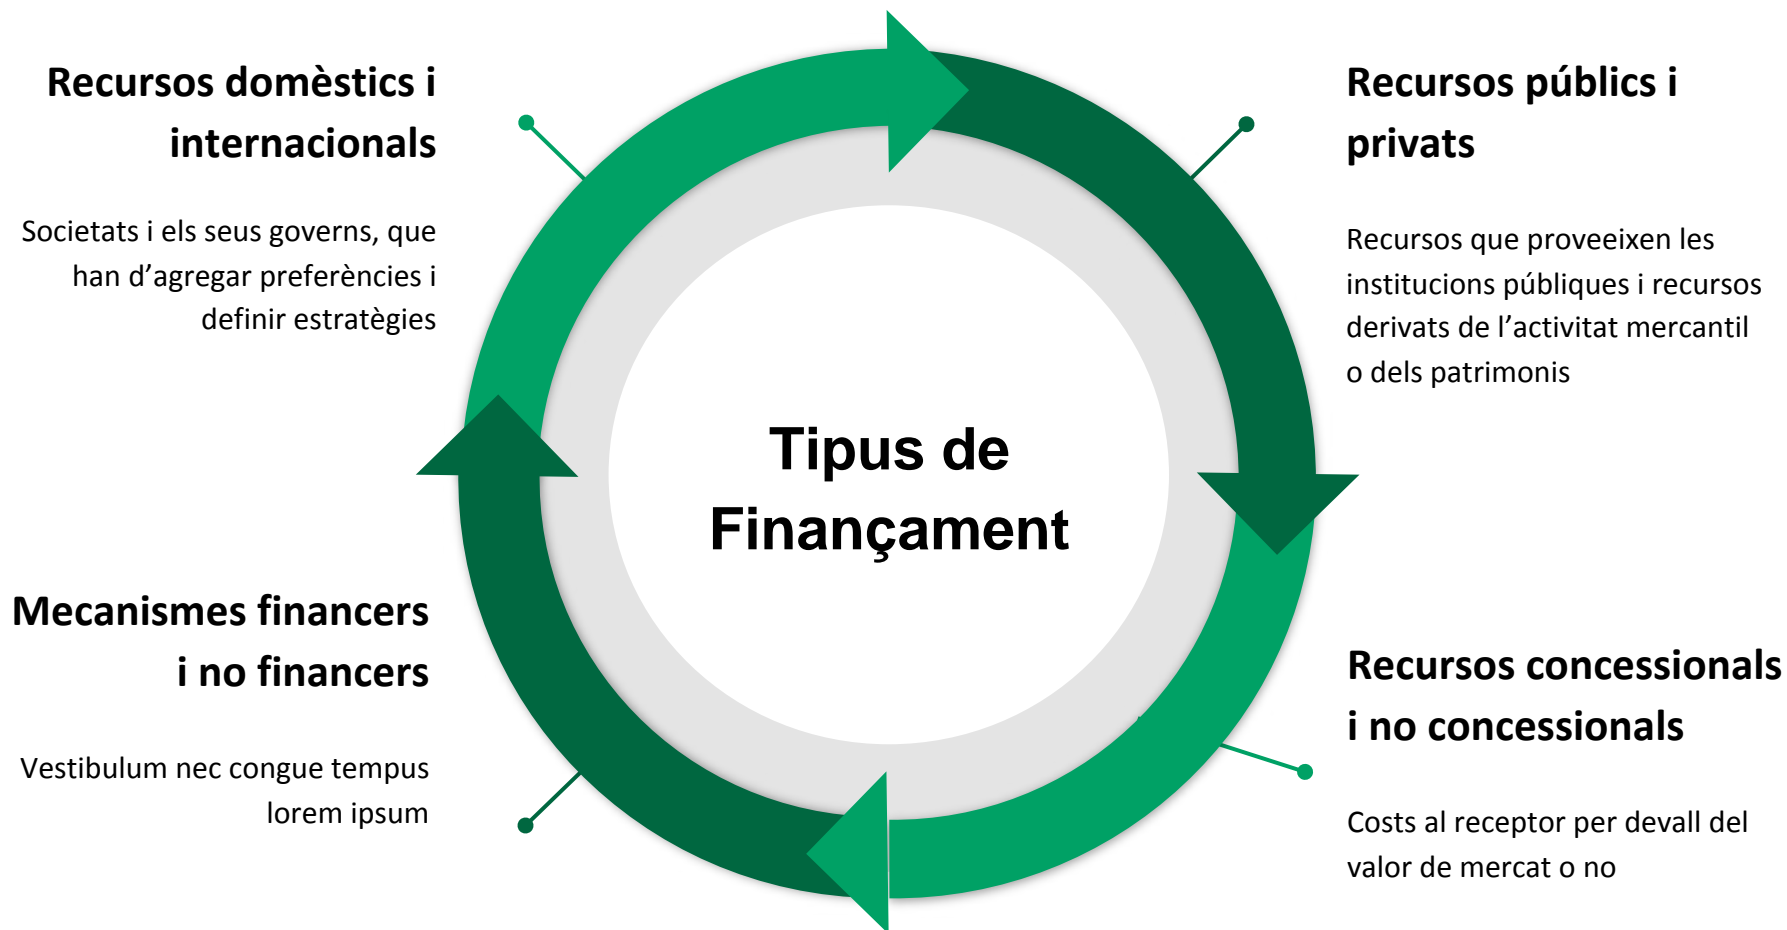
Recursos domèstics i internacionals

Societats i els seus governs, que han d’agregar preferències i definir estratègies

Recursos públics i privats

Recursos que proveeixen les institucions públiques i recursos derivats de l’activitat mercantil o dels patrimonis

Tipus de Finançament

Mecanismes financers i no financers

Vestibulum nec congue tempus lorem ipsum

Recursos concessionals i no concessionals

Costs al receptor per devall del valor de mercat o no